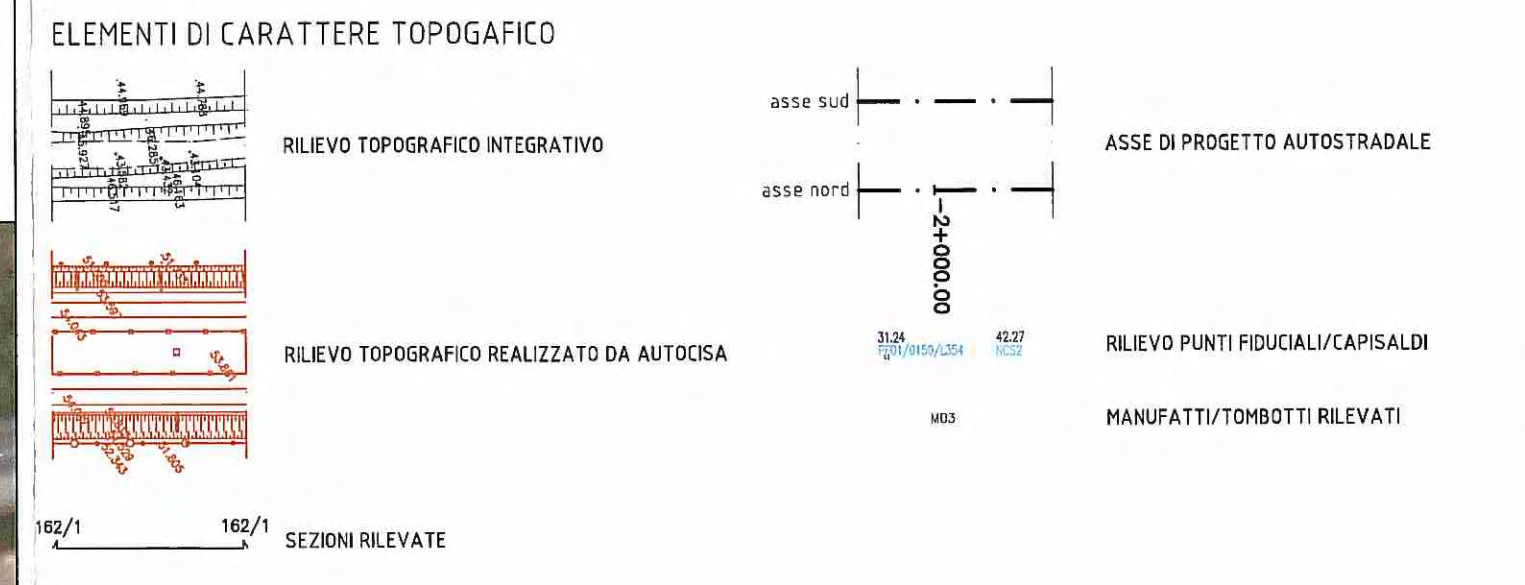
ELEMENTI DI CARATTERE TOPOGAFICO

44.788
44.895
RILIEVO TOPOGRAFICO INTEGRATIVO

RILIEVO TOPOGRAFICO REALIZZATO DA AUTOCISA

162/1 162/1 SEZIONI RILEVATE

asse sud

asse nord

2+000.00

ASSE DI PROGETTO AUTOSTRADALE

31.24
FF01/0150/L354
42.27
NCS2
RILIEVO PUNTI FIDUCIALI/CAPISALDI

MD3
MANUFATTI/TOMBOTTI RILEVATI